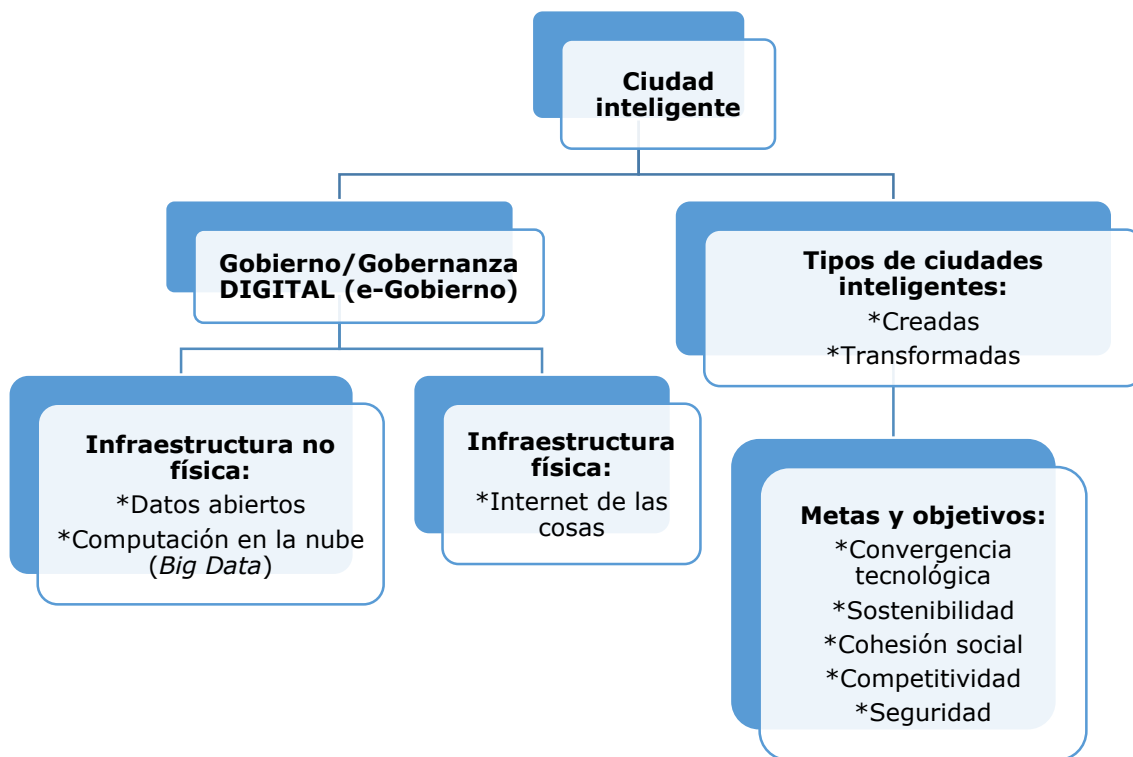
Ciudad inteligente

Gobierno/Gobernanza DIGITAL (e-Gobierno)

Tipos de ciudades inteligentes:
*Creadas
*Transformadas

Infraestructura no física:
*Datos abiertos
*Computación en la nube (Big Data)

Infraestructura física:
*Internet de las cosas

Metas y objetivos:
*Convergencia tecnológica
*Sostenibilidad
*Cohesión social
*Competitividad
*Seguridad